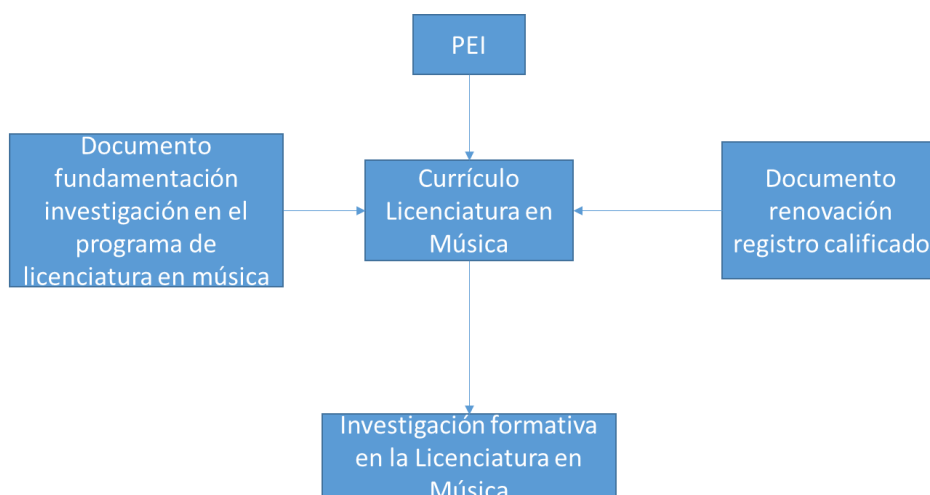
PEI

Documento fundamentación investigación en el programa de licenciatura en música

Currículo Licenciatura en Música

Documento renovación registro calificado

Investigación formativa en la Licenciatura en Música